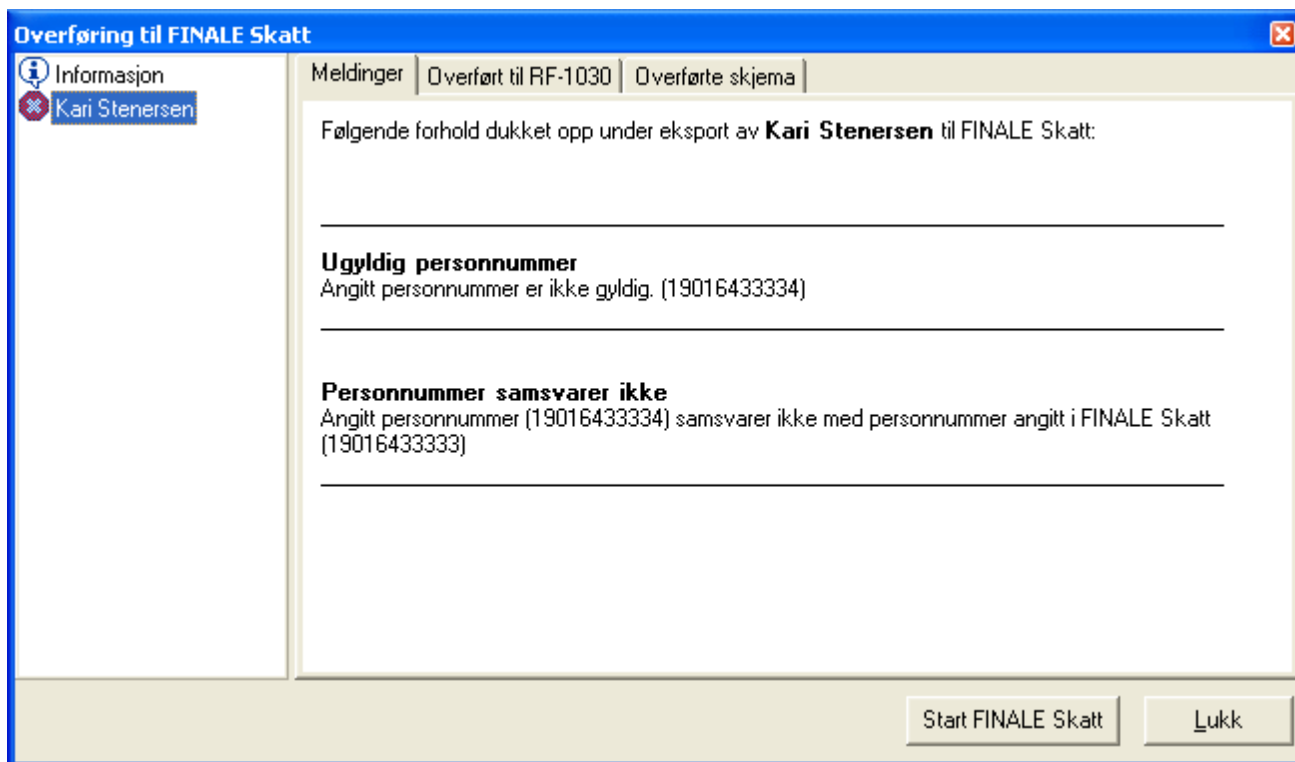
Overføring til FINALE Skatt

Informasjon
Kari Stenersen

Meldinger | Overført til RF-1030 | Overførte skjema

Følgende forhold dukket opp under eksport av **Kari Stenersen** til FINALE Skatt:

**Ugyldig personnummer**
Angitt personnummer er ikke gyldig. (19016433334)

**Personnummer samsvarer ikke**
Angitt personnummer (19016433334) samsvarer ikke med personnummer angitt i FINALE Skatt (19016433333)

Start FINALE Skatt
Lukk